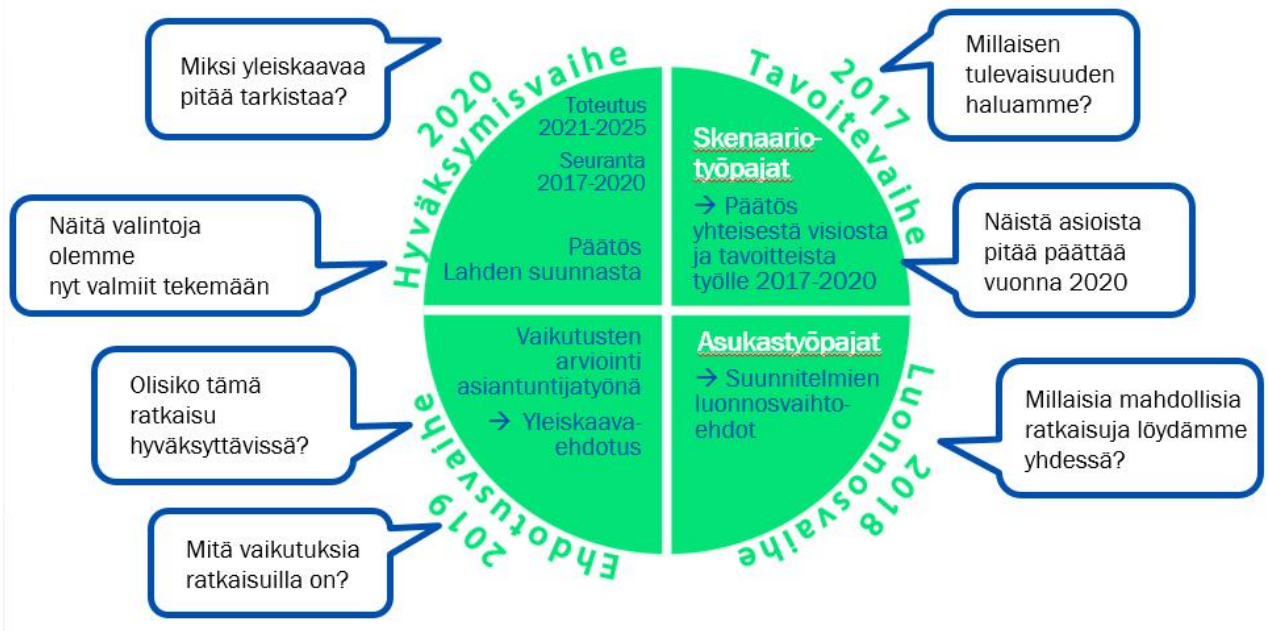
Miksi yleiskaavaa pitää tarkistaa?

2020 Hyväksymisvaihe

Toteutus 2021-2025

Seuranta 2017-2020

Päätös Lahden suunnasta

Näitä valintoja olemme nyt valmiit tekemään

2017 Tavoitevaihe

Millaisen tulevaisuuden haluamme?

Skenaario-työpajat

→ Päätös yhteisestä visiosta ja tavoitteista työlle 2017-2020

Näistä asioista pitää päättää vuonna 2020

Olisiko tämä ratkaisu hyväksyttävissä?

Vaikutusten arviointi asiantuntijatyönä

→ Yleiskaava-ehdotus

Ehdotusvaihe 2019

Mitä vaikutuksia ratkaisuilla on?

Asukastyöpajat

→ Suunnitelmien luonnosvaihto-ehdot

Luonnosvaihe 2018

Millaisia mahdollisia ratkaisuja löydämme yhdessä?